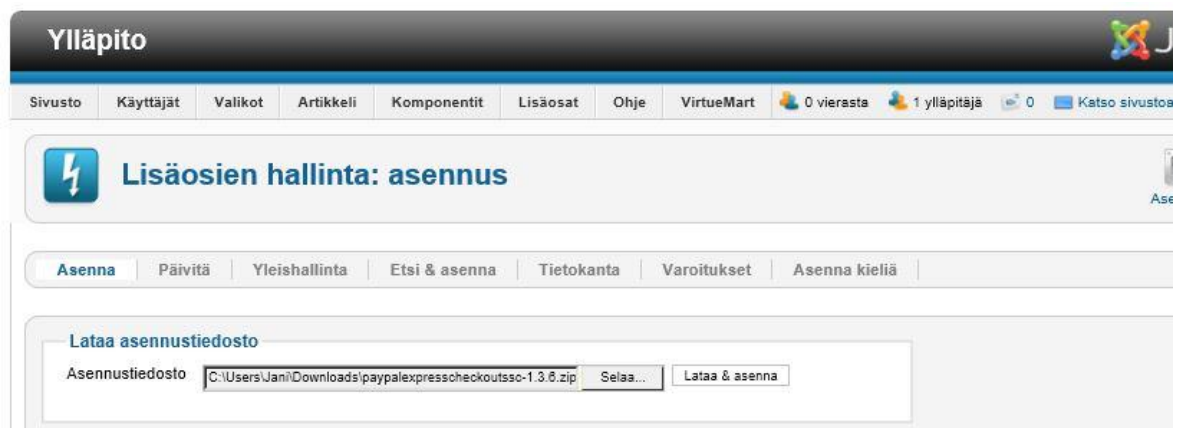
Ylläpito

Sivusto | Käyttäjät | Valikot | Artikkeli | Komponentit | Lisäosat | Ohje | VirtueMart | 0 vierasta | 1 ylläpitäjä | 0 | Katso sivustoa

Lisäosien hallinta: asennus

Ase

Asenna | Päivitä | Yleishallinta | Etsi & asenna | Tietokanta | Varoitukset | Asenna kieliä

Lataa asennustiedosto

Asennustiedosto C:\Users\Jani\Downloads\paypalexpresscheckoutssc-1.3.6.zip Selaa... Lataa & asenna